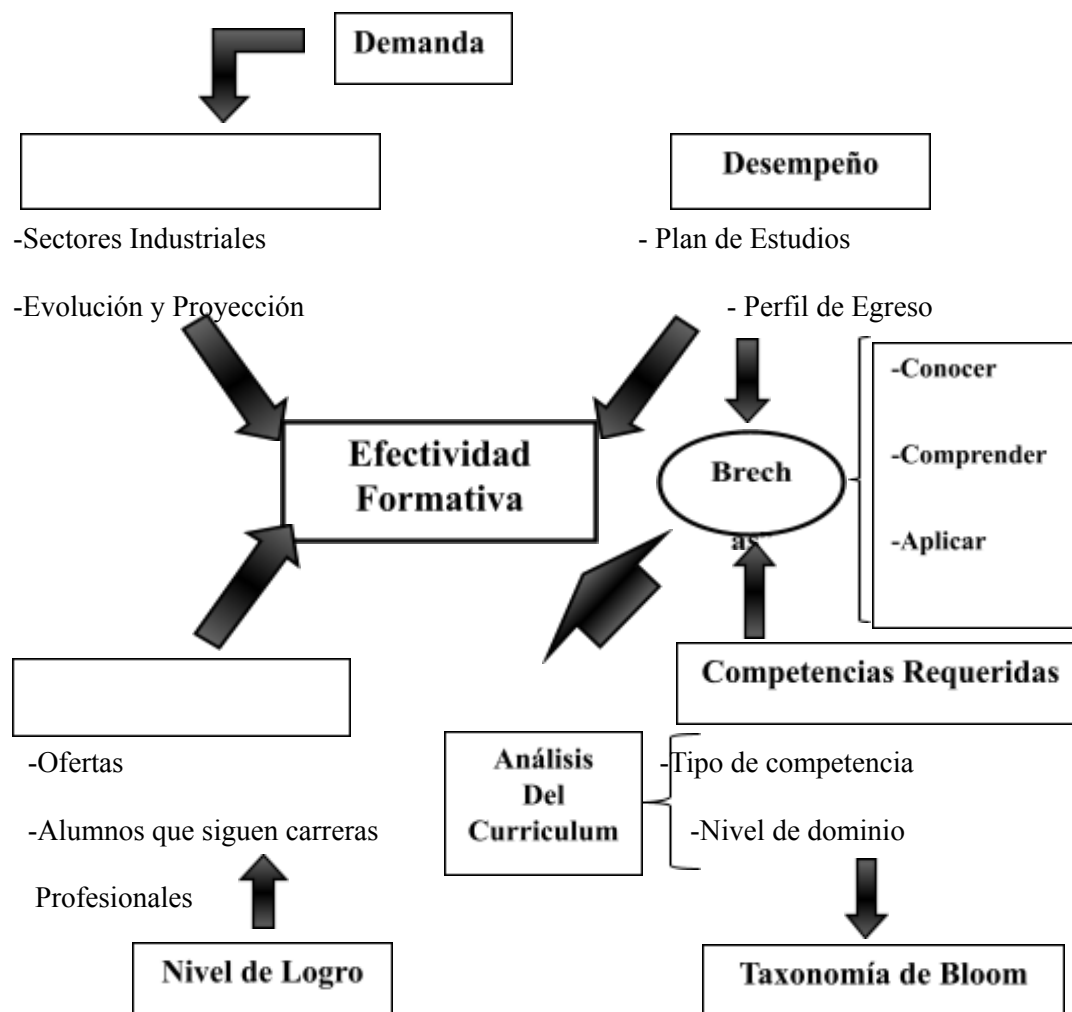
Demanda

Desempeño

-Sectores Industriales

-Evolución y Proyección

- Plan de Estudios

- Perfil de Egreso

-Conocer

-Comprender

-Aplicar

Efectividad Formativa

Brech as

Competencias Requeridas

-Ofertas

-Alumnos que siguen carreras Profesionales

Análisis Del Curriculum

-Tipo de competencia

-Nivel de dominio

Nivel de Logro

Taxonomía de Bloom